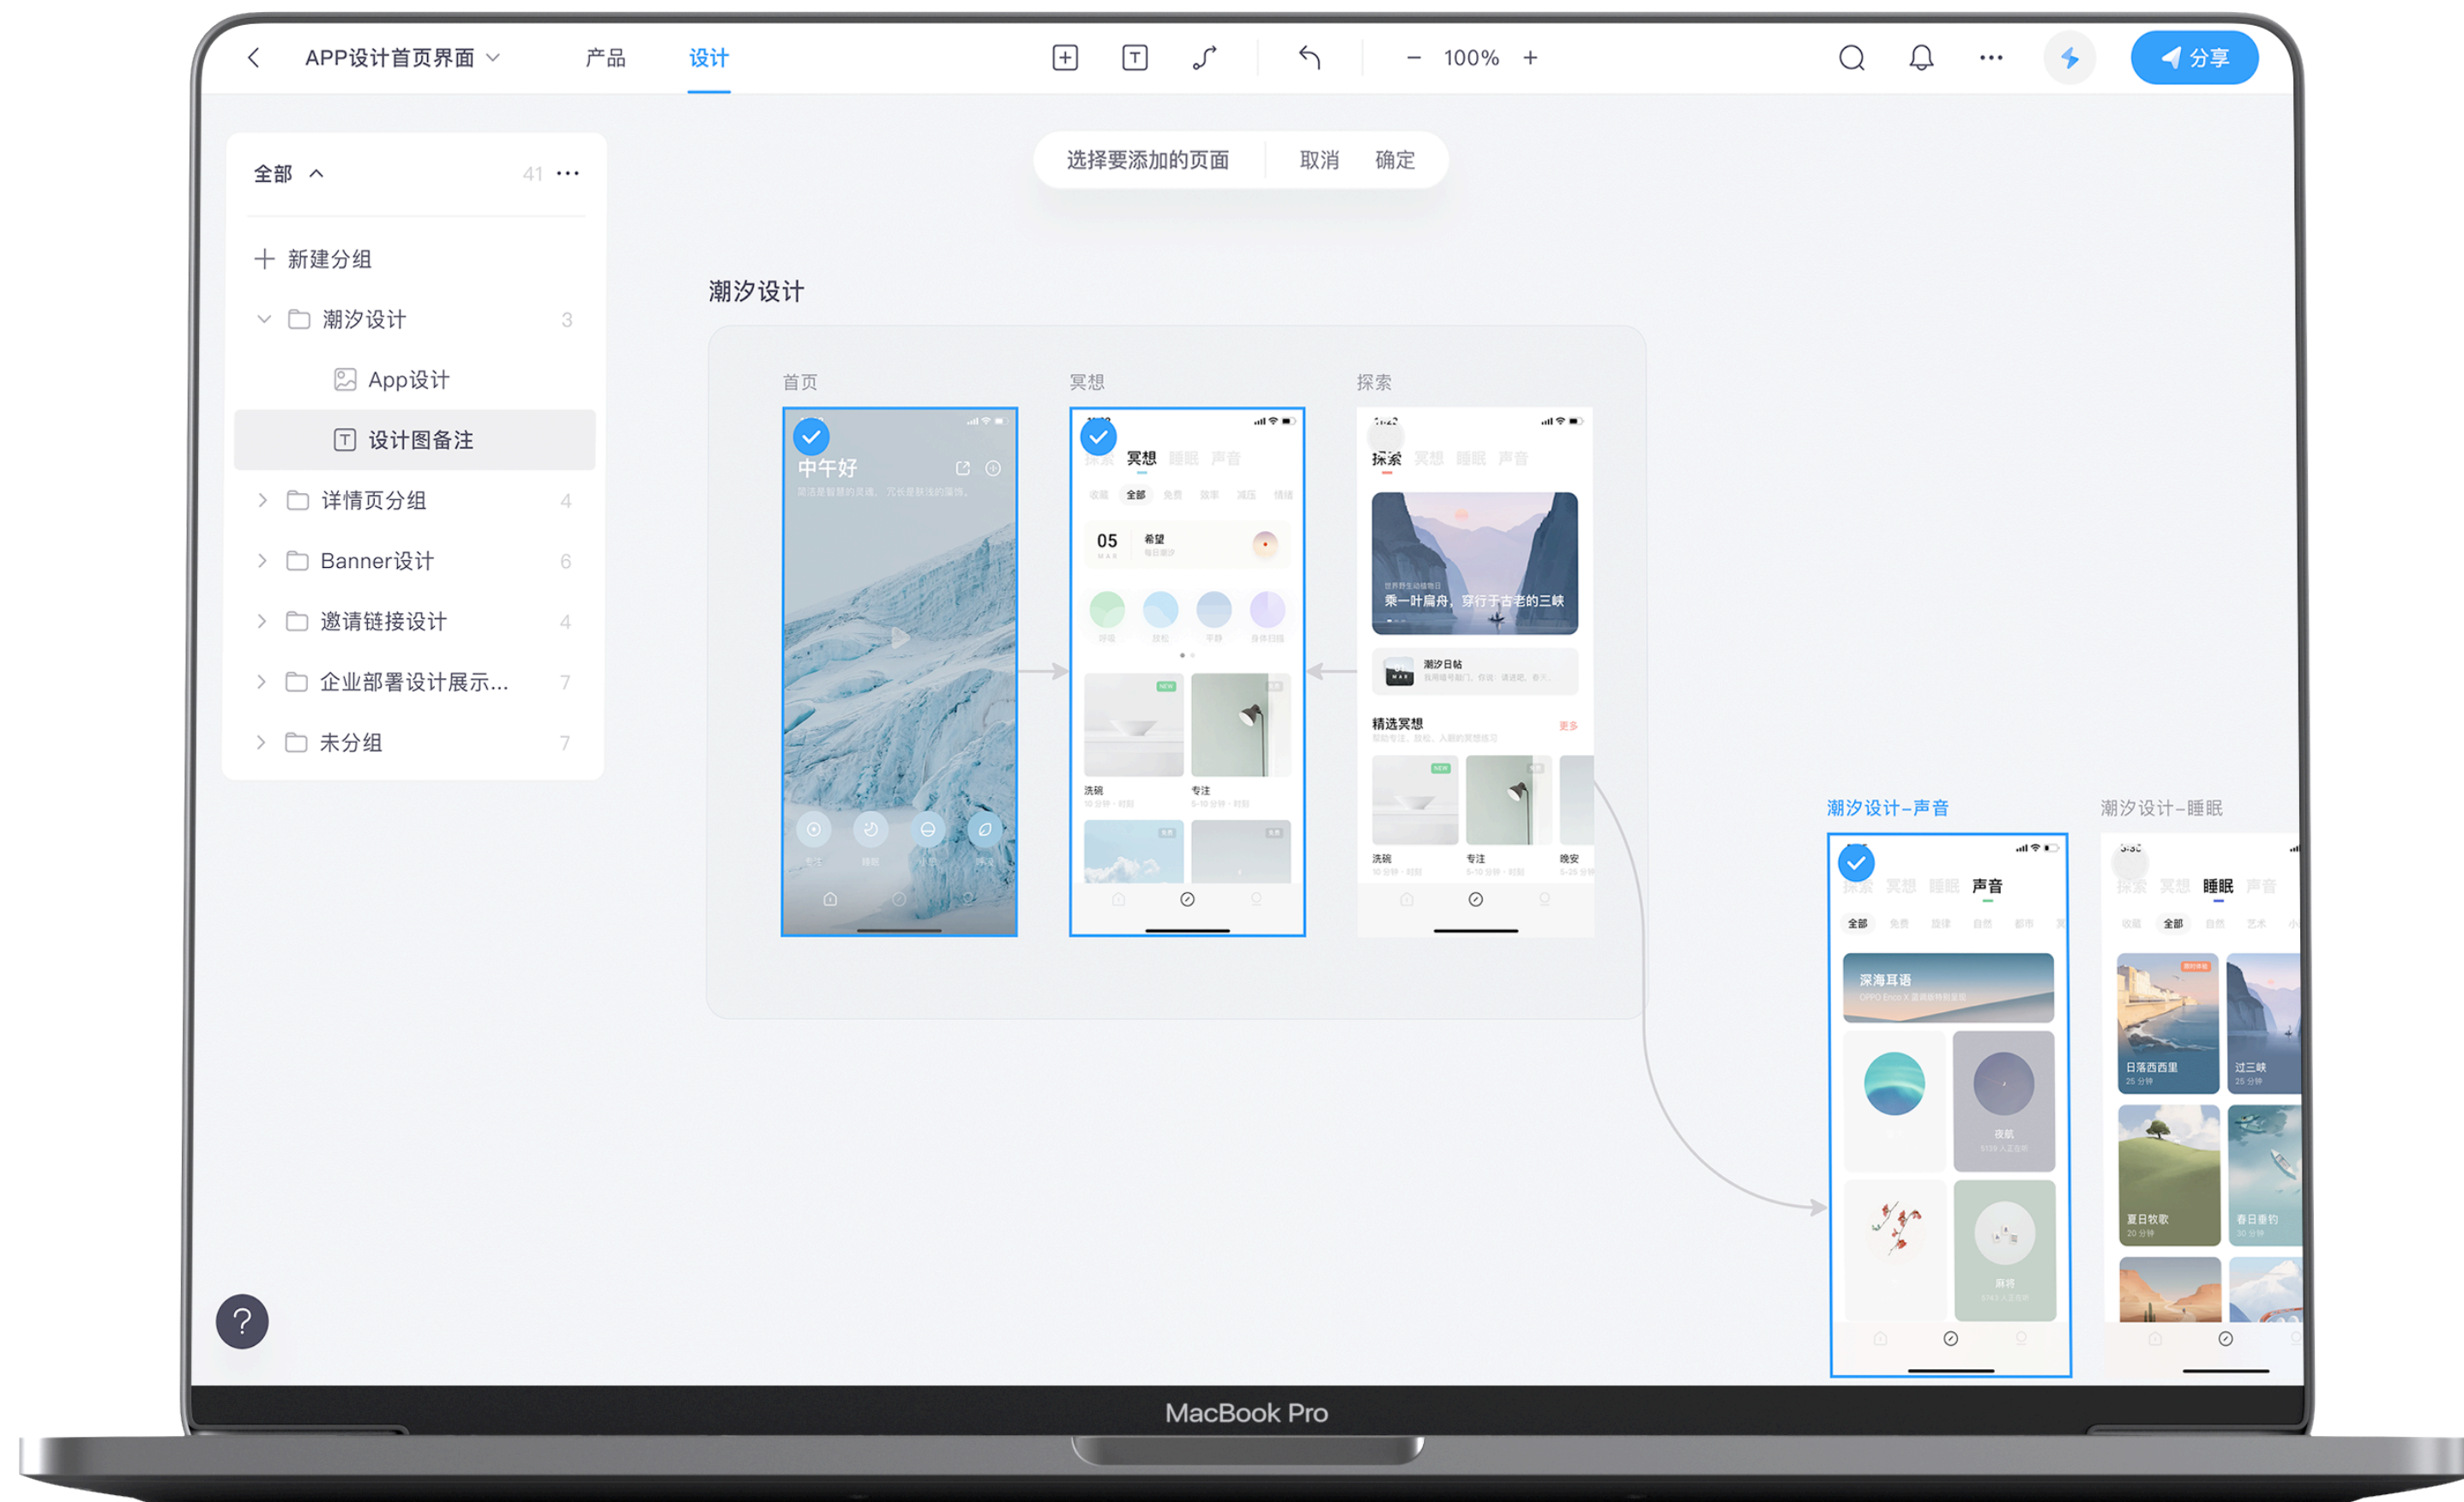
APP设计首页界面 产品 设计

— 100% +

分享

全部 41 ···

+ 新建分组

潮汐设计 3

App设计

设计图备注

详情页分组 4

Banner设计 6

邀请链接设计 4

企业部署设计展示... 7

未分组 7

选择要添加的页面 取消 确定

潮汐设计

首页

冥想

探索

中午好

冥想 睡眠 声音

全部

05 希望

洗碗

专注

探索 冥想 睡眠 声音

乘一叶扁舟，穿行于古老的三峡

潮汐日帖

精选冥想

更多

洗碗

专注

晚安

潮汐设计-声音

潮汐设计-睡眠

声音

全部

深海耳语

夜航

麻将

睡眠

全部

日落西西里

过三峡

夏日牧歌

春日垂钓

?

MacBook Pro